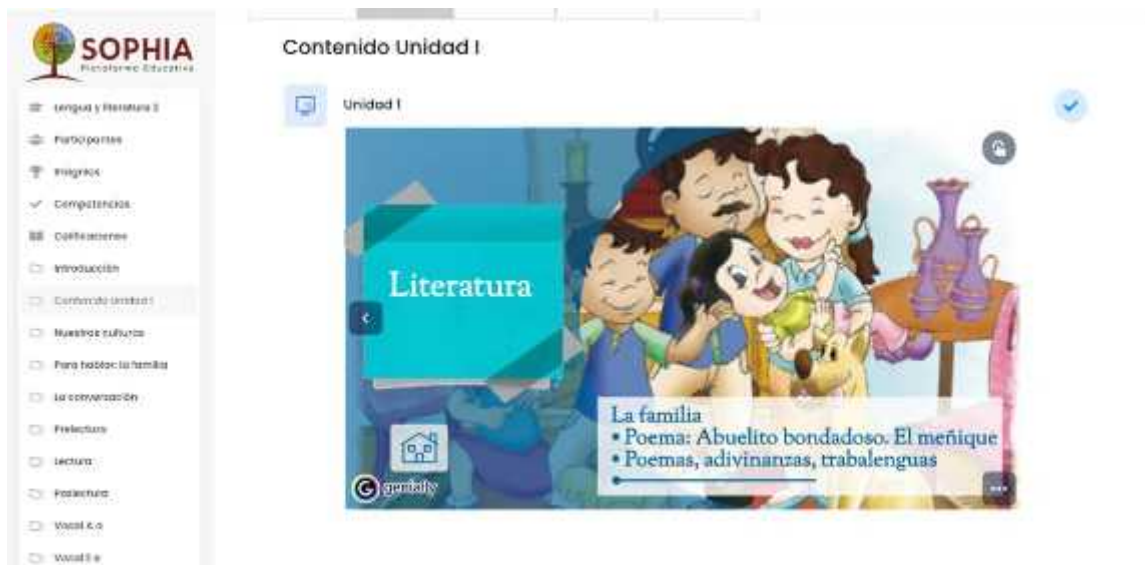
SOPHIA
Plataforma Educativa

Lengua y literatura 2
Participantes
Insignias
Competencias
Calificaciones
Introducción
Contenido Unidad I
Nuestras culturas
Para hablar la familia
La conversación
Prelectura
Lectura
Poslectura
Vocal A a
Vocal E e

Contenido Unidad I

Unidad 1

Literatura

La familia
• Poema: Abuelito bondadoso. El meñique
• Poemas, adivinanzas, trabalenguas

genially